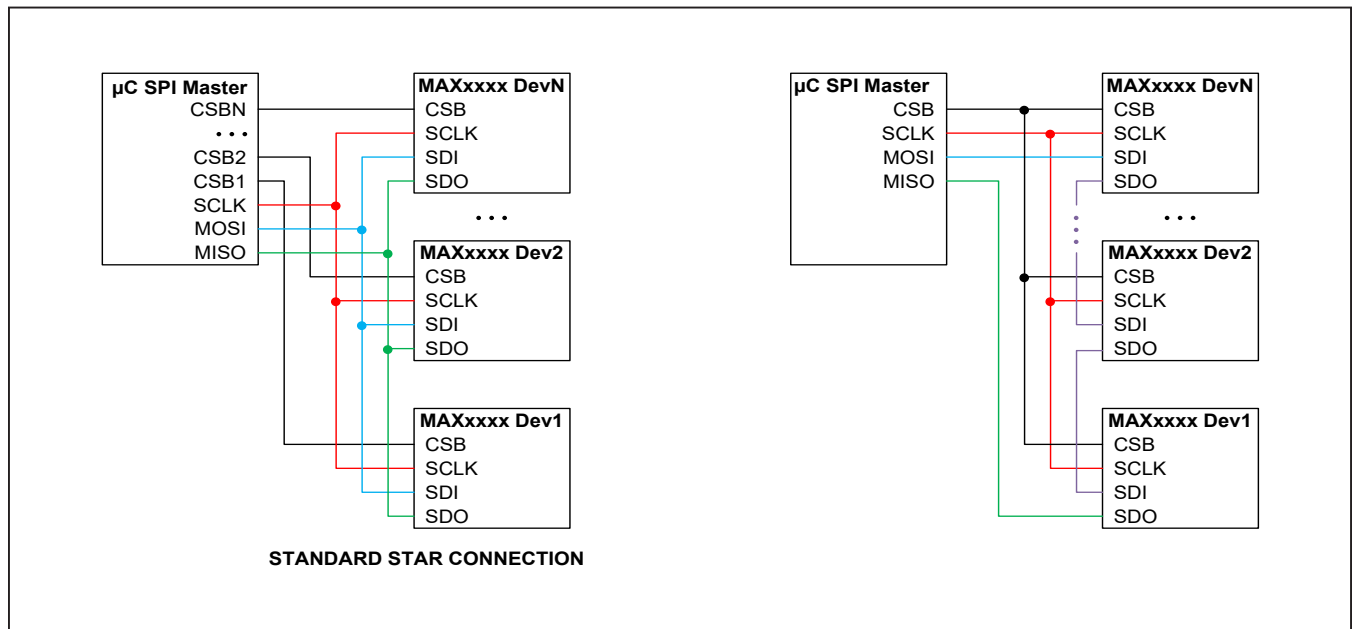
µC SPI Master
CSBN
• • •
CSB2
CSB1
SCLK
MOSI
MISO

MAXxxxx DevN
CSB
SCLK
SDI
SDO

• • •

MAXxxxx Dev2
CSB
SCLK
SDI
SDO

MAXxxxx Dev1
CSB
SCLK
SDI
SDO

STANDARD STAR CONNECTION

µC SPI Master
CSB
SCLK
MOSI
MISO

MAXxxxx DevN
CSB
SCLK
SDI
SDO

• • •

MAXxxxx Dev2
CSB
SCLK
SDI
SDO

MAXxxxx Dev1
CSB
SCLK
SDI
SDO